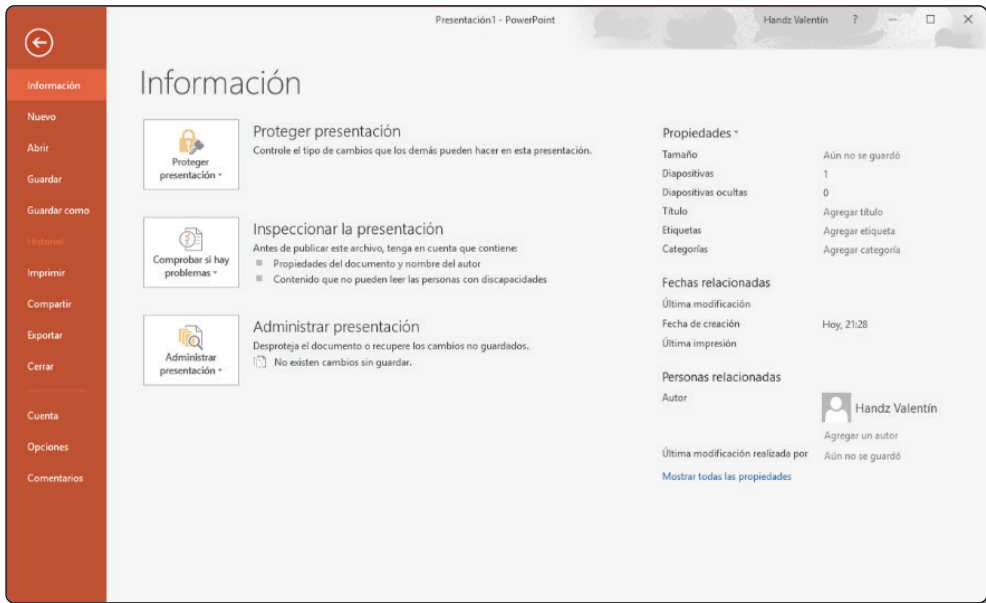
Presentación1 - PowerPoint

Handz Valentín ? — □ ×

Información
Nuevo
Abrir
Guardar
Guardar como
Historial
Imprimir
Compartir
Exportar
Cerrar
Cuenta
Opciones
Comentarios

Información

Proteger presentación
Proteger presentación
Controle el tipo de cambios que los demás pueden hacer en esta presentación.

Comprobar si hay problemas
Inspeccionar la presentación
Antes de publicar este archivo, tenga en cuenta que contiene:
Propiedades del documento y nombre del autor
Contenido que no pueden leer las personas con discapacidades

Administrar presentación
Administrar presentación
Desproteja el documento o recupere los cambios no guardados.
No existen cambios sin guardar.

Propiedades

| | |
|---|---|
| Tamaño | Aún no se guardó |
| Diapositivas | 1 |
| Diapositivas ocultas | 0 |
| Título | Agregar título |
| Etiquetas | Agregar etiqueta |
| Categorías | Agregar categoría |

Fechas relacionadas

| | |
|---|---|
| Última modificación | |
| Fecha de creación | Hoy, 21:28 |
| Última impresión | |

Personas relacionadas

| | |
|---|---|
| Autor | Handz Valentín |
| | Agregar un autor |
| Última modificación realizada por | Aún no se guardó |

Mostrar todas las propiedades